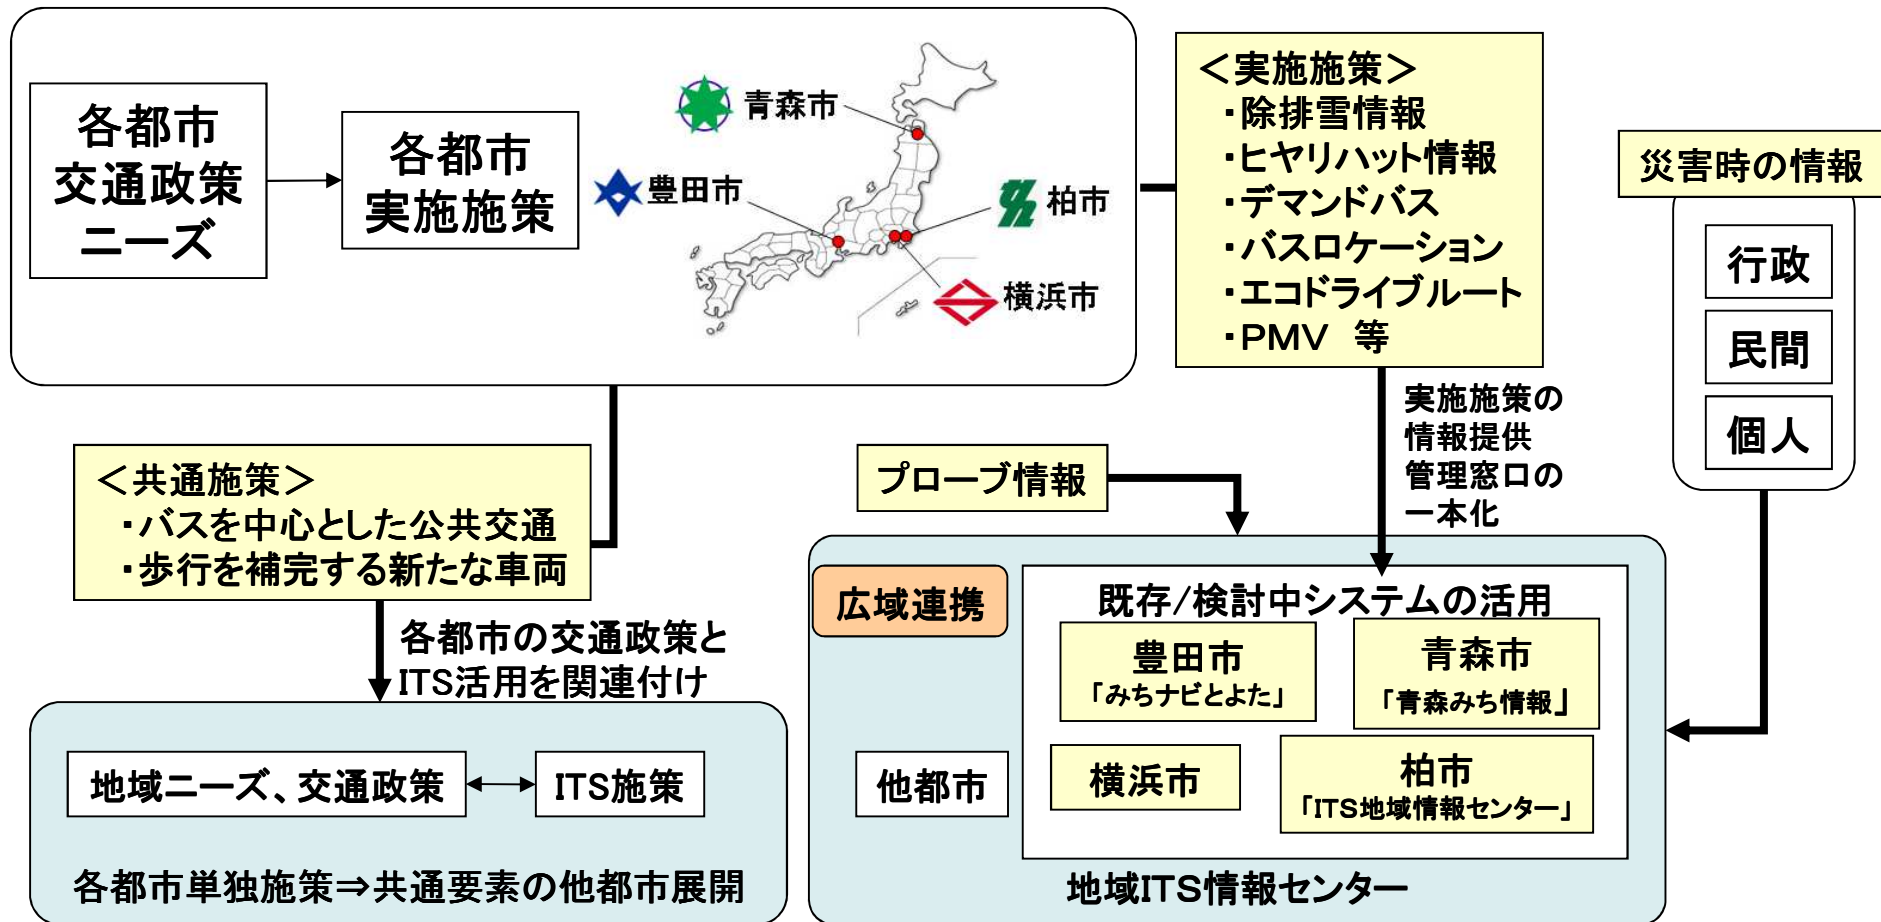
各都市
交通政策
ニーズ

各都市
実施施策

青森市
豊田市
柏市
横浜市

＜実施施策＞
・除排雪情報
・ヒヤリハット情報
・デマンドバス
・バスロケーション
・エコドライブルート
・PMV　等

災害時の情報

行政
民間
個人

実施施策の
情報提供
管理窓口の
一本化

＜共通施策＞
・バスを中心とした公共交通
・歩行を補完する新たな車両

プローブ情報

各都市の交通政策と
ITS活用を関連付け

広域連携

既存/検討中システムの活用

豊田市
「みちナビとよた」

青森市
「青森みち情報」

横浜市

柏市
「ITS地域情報センター」

他都市

地域ITS情報センター

地域ニーズ、交通政策

ITS施策

各都市単独施策⇒共通要素の他都市展開